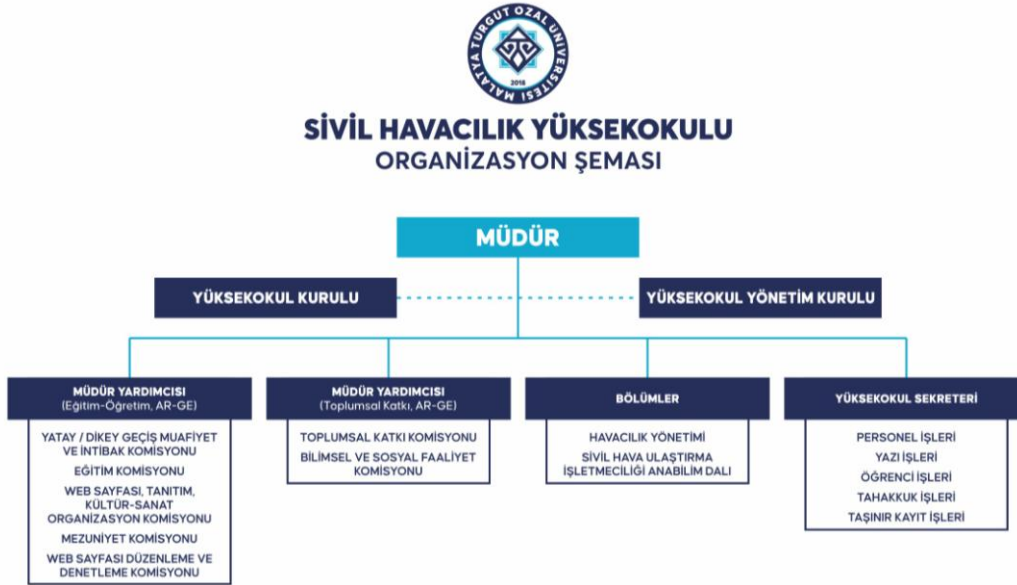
MALATYA TURGUT ÖZAL ÜNİVERSİTESİ
2018

SİVİL HAVACILIK YÜKSEKOKULU
ORGANİZASYON ŞEMASI

MÜDÜR

YÜKSEKOKUL KURULU

YÜKSEKOKUL YÖNETİM KURULU

MÜDÜR YARDIMCISI
(Eğitim-Öğretim, AR-GE)

YATAY / DİKEY GEÇİŞ MUAFİYET VE İNTİBAK KOMİSYONU
EĞİTİM KOMİSYONU
WEB SAYFASI, TANITIM, KÜLTÜR-SANAT ORGANİZASYON KOMİSYONU
MEZUNİYET KOMİSYONU
WEB SAYFASI DÜZENLEME VE DENETLEME KOMİSYONU

MÜDÜR YARDIMCISI
(Toplumsal Katkı, AR-GE)

TOPLUMSAL KATKI KOMİSYONU
BİLİMSEL VE SOSYAL FAALİYET KOMİSYONU

BÖLÜMLER

HAVACILIK YÖNETİMİ
SİVİL HAVA ULAŞTIRMA İŞLETMECİLİĞİ ANABİLİM DALI

YÜKSEKOKUL SEKRETERİ

PERSONEL İŞLERİ
YAZI İŞLERİ
ÖĞRENCİ İŞLERİ
TAHAKKUK İŞLERİ
TAŞINIR KAYIT İŞLERİ